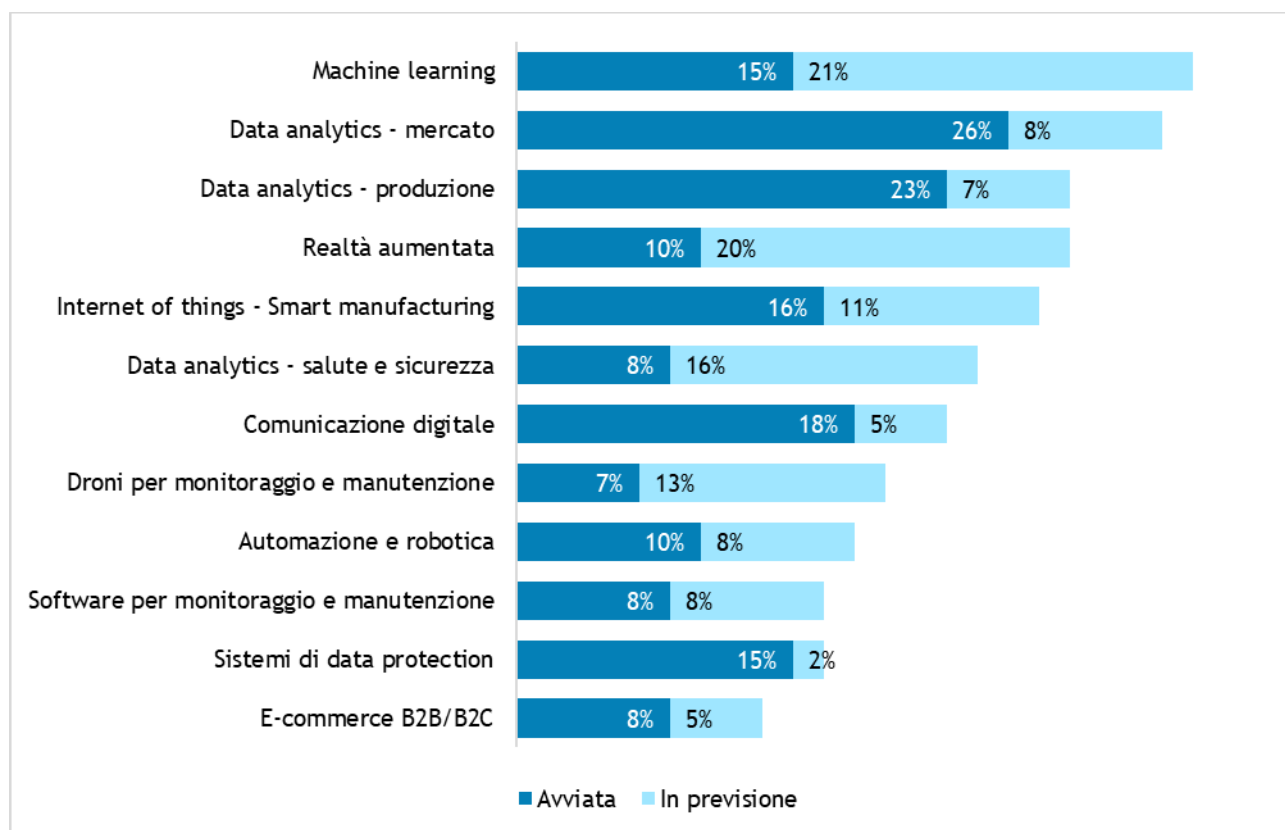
Machine learning 15% 21%
Data analytics - mercato 26% 8%
Data analytics - produzione 23% 7%
Realtà aumentata 10% 20%
Internet of things - Smart manufacturing 16% 11%
Data analytics - salute e sicurezza 8% 16%
Comunicazione digitale 18% 5%
Droni per monitoraggio e manutenzione 7% 13%
Automazione e robotica 10% 8%
Software per monitoraggio e manutenzione 8% 8%
Sistemi di data protection 15% 2%
E-commerce B2B/B2C 8% 5%

Avviata In previsione